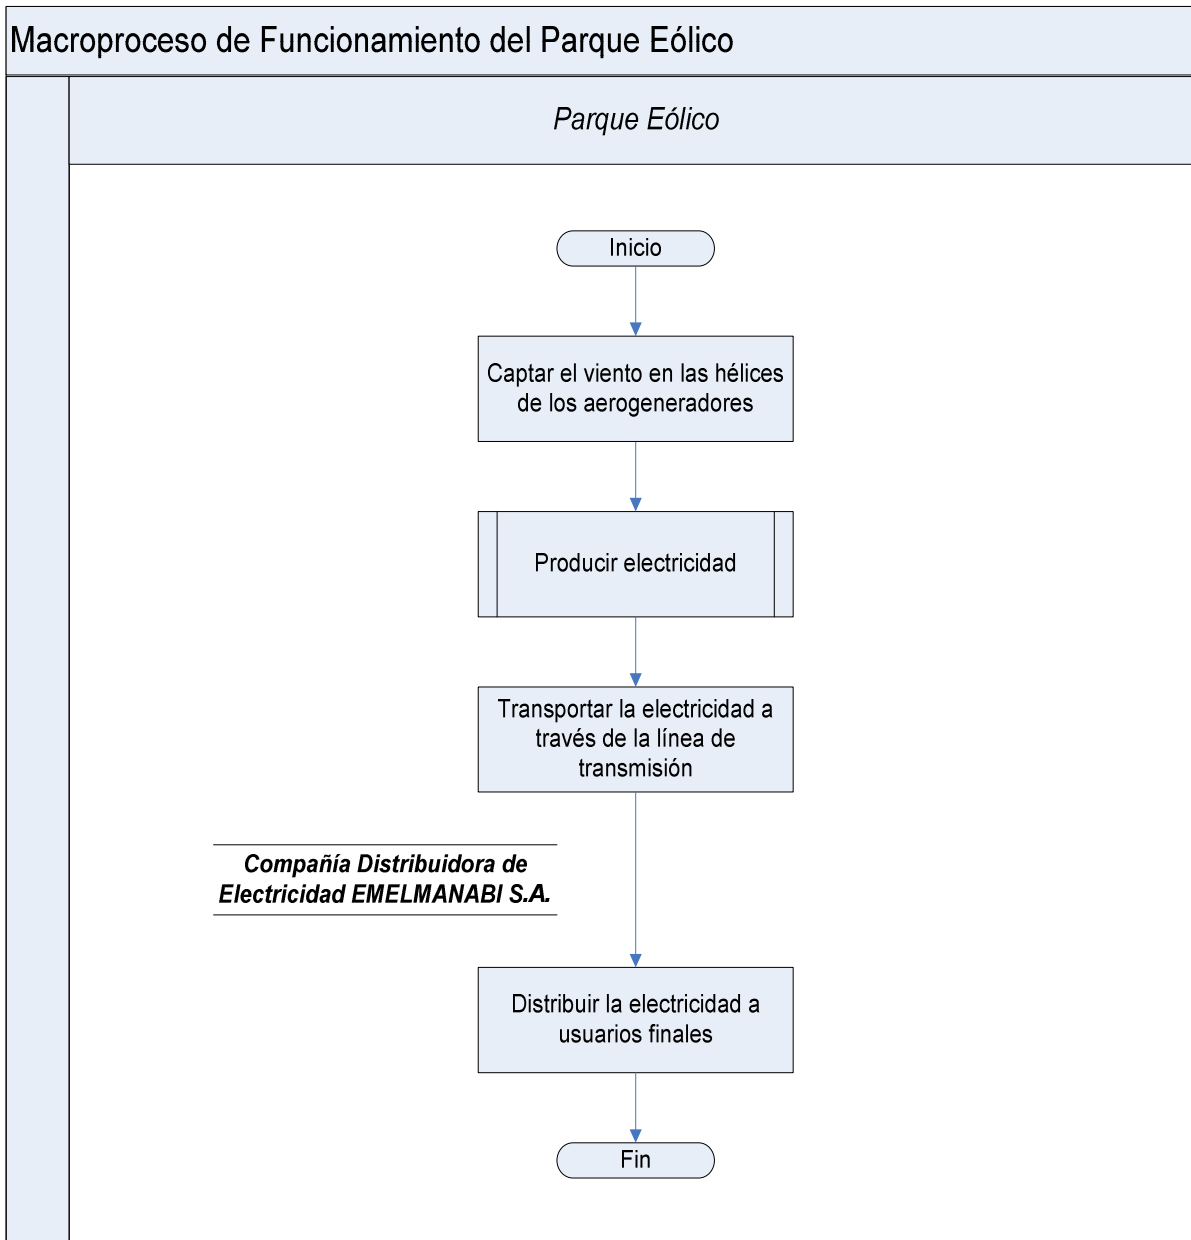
Macroproceso de Funcionamiento del Parque Eólico

Parque Eólico

Inicio

Captar el viento en las hélices de los aerogeneradores

Producir electricidad

Transportar la electricidad a través de la línea de transmisión

Compañía Distribuidora de Electricidad EMELMANABI S.A.

Distribuir la electricidad a usuarios finales

Fin